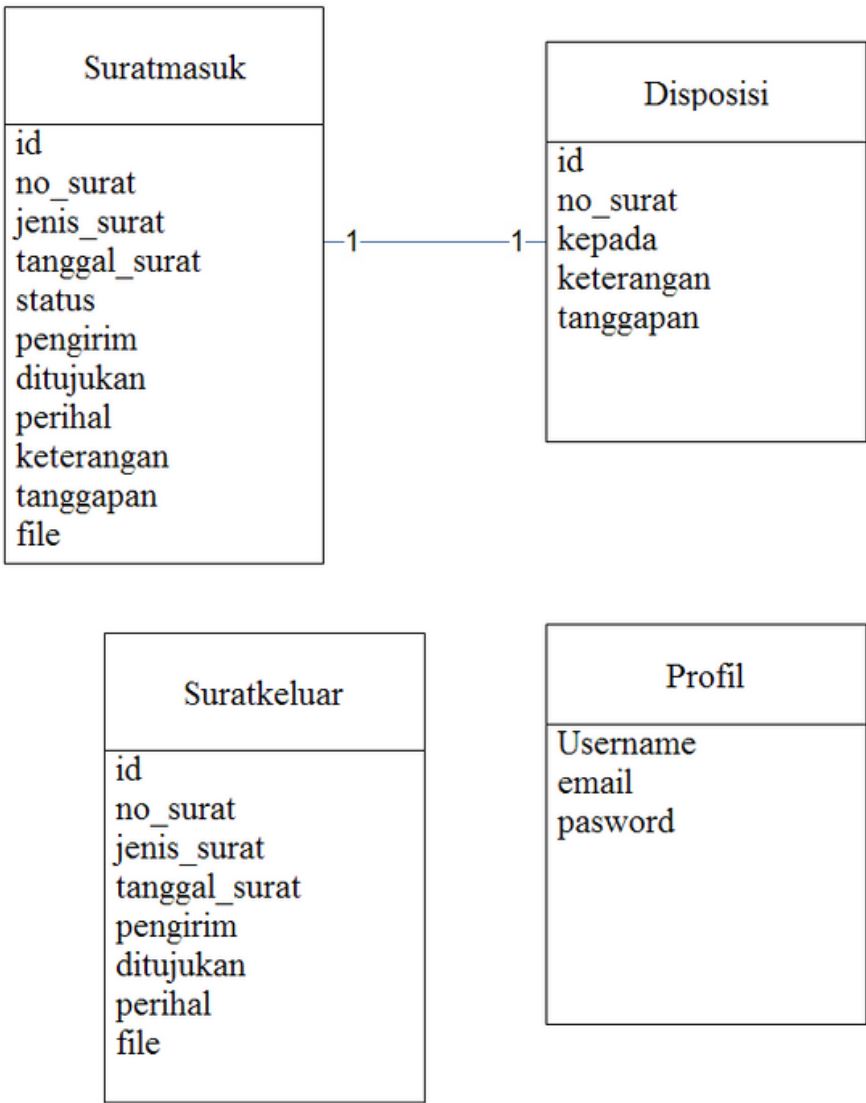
Suratmasuk

id
no_surat
jenis_surat
tanggal_surat
status
pengirim
ditujukan
perihal
keterangan
tanggapan
file

1

1

Disposisi

id
no_surat
kepada
keterangan
tanggapan

Suratkeluar

id
no_surat
jenis_surat
tanggal_surat
pengirim
ditujukan
perihal
file

Profil

Username
email
pasword